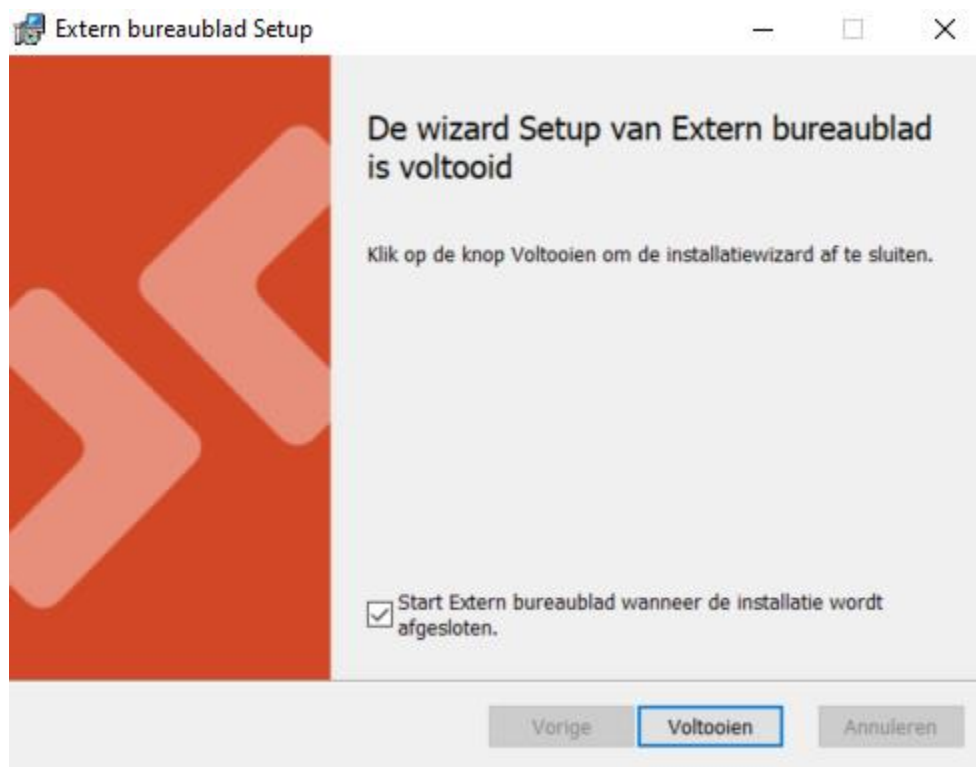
Extern bureaublad Setup

De wizard Setup van Extern bureaublad is voltooid

Klik op de knop Voltooien om de installatiewizard af te sluiten.

Start Extern bureaublad wanneer de installatie wordt afgesloten.

Vorige
Voltooien
Annuleren